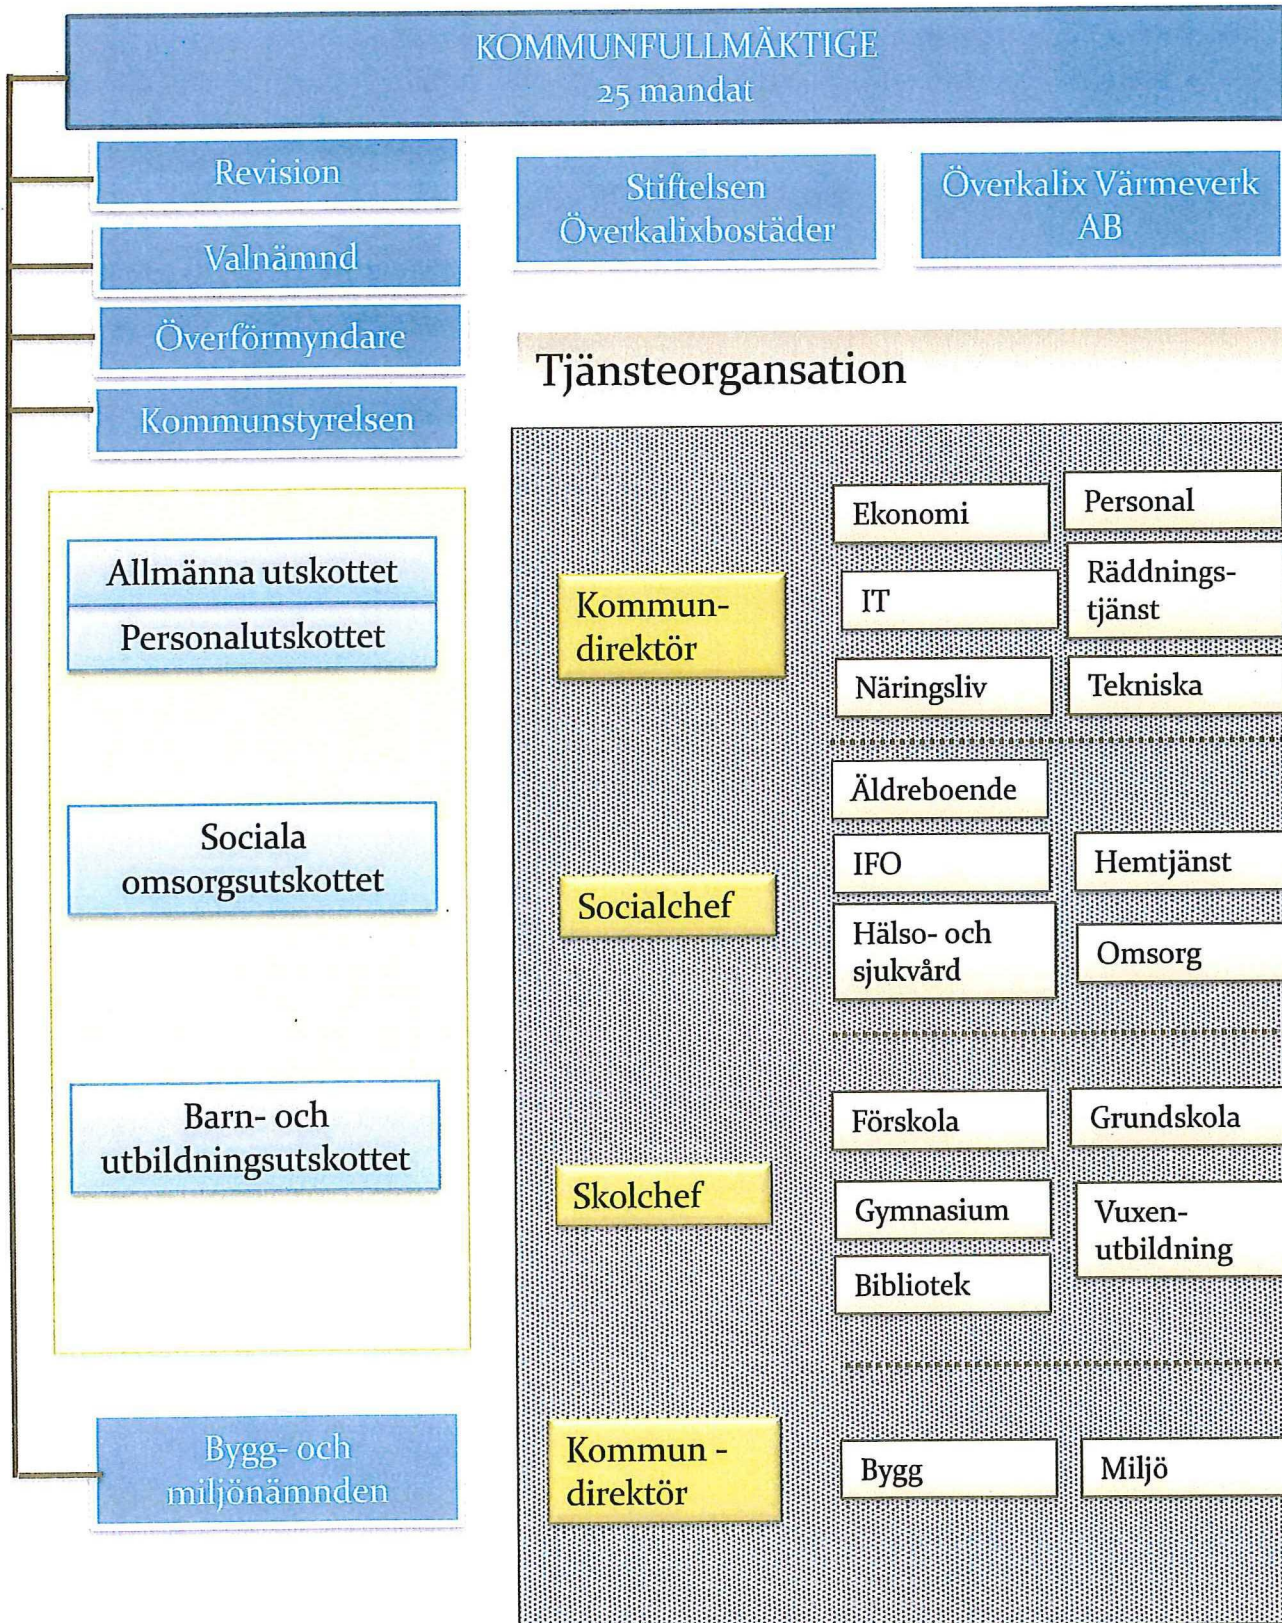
KOMMUNFULLMÄKTIGE
25 mandat

Revision

Valnämnd

Överförmyndare

Kommunstyrelsen

Stiftelsen Överkalixbostäder

Överkalix Värmeverk AB

Tjänsteorgansation

Allmänna utskottet

Personalutskottet

Sociala omsorgsutskottet

Barn- och utbildningsutskottet

Bygg- och miljönämnden

Kommun-direktör

Ekonomi

Personal

IT

Räddnings-tjänst

Näringsliv

Tekniska

Äldreboende

Socialchef

IFO

Hemtjänst

Hälso- och sjukvård

Omsorg

Förskola

Grundskola

Skolchef

Gymnasium

Vuxen-utbildning

Bibliotek

Kommun - direktör

Bygg

Miljö